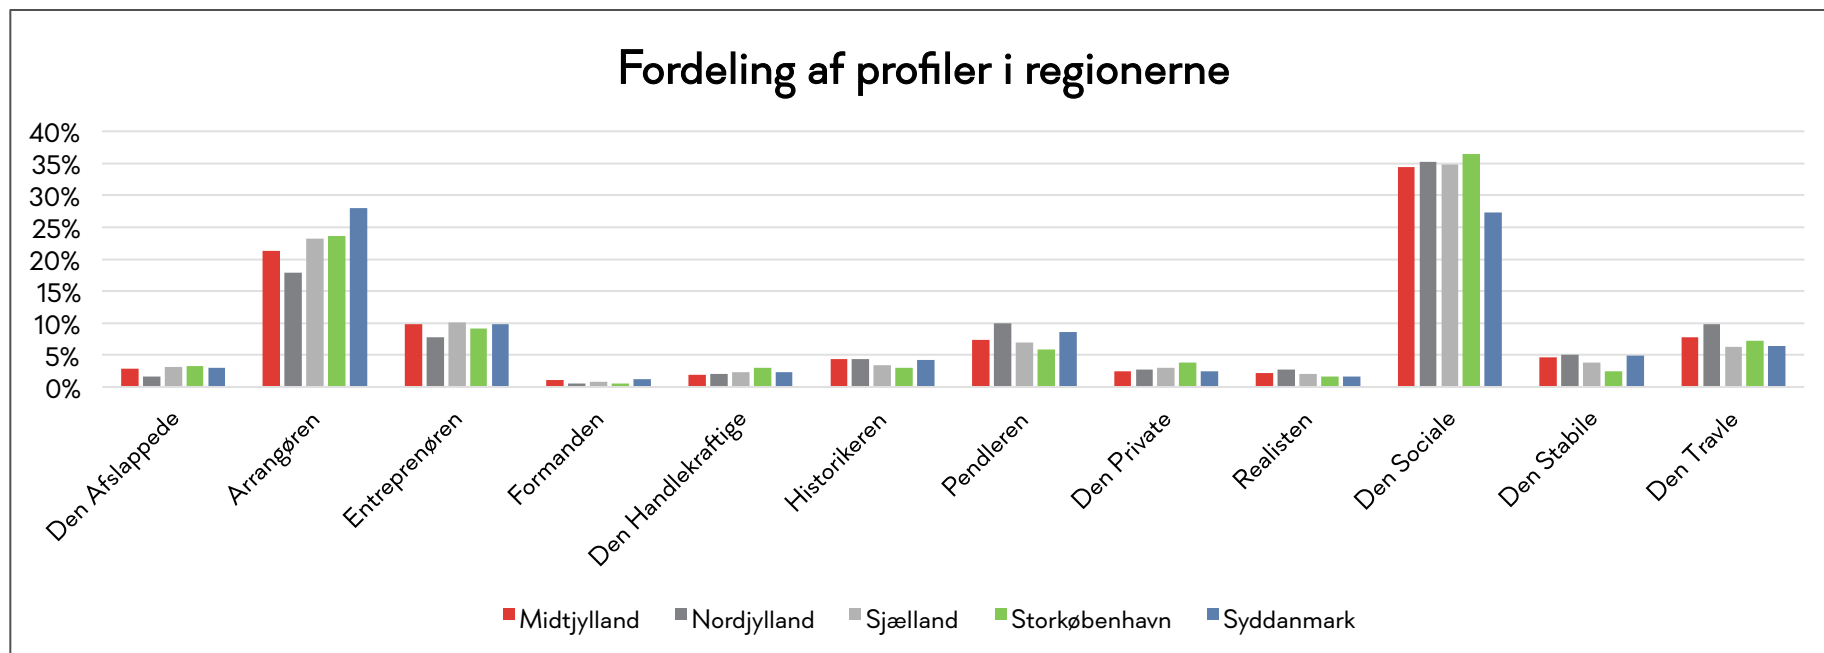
Fordeling af profiler i regionerne

40%
35%
30%
25%
20%
15%
10%
5%
0%

Den Afslappede
Arrangøren
Entreprenøren
Formanden
Den Handlekraftige
Historikeren
Pendleren
Den Private
Realisten
Den Sociale
Den Stabile
Den Travle

Midtjylland
Nordjylland
Sjælland
Storkøbenhavn
Syddanmark